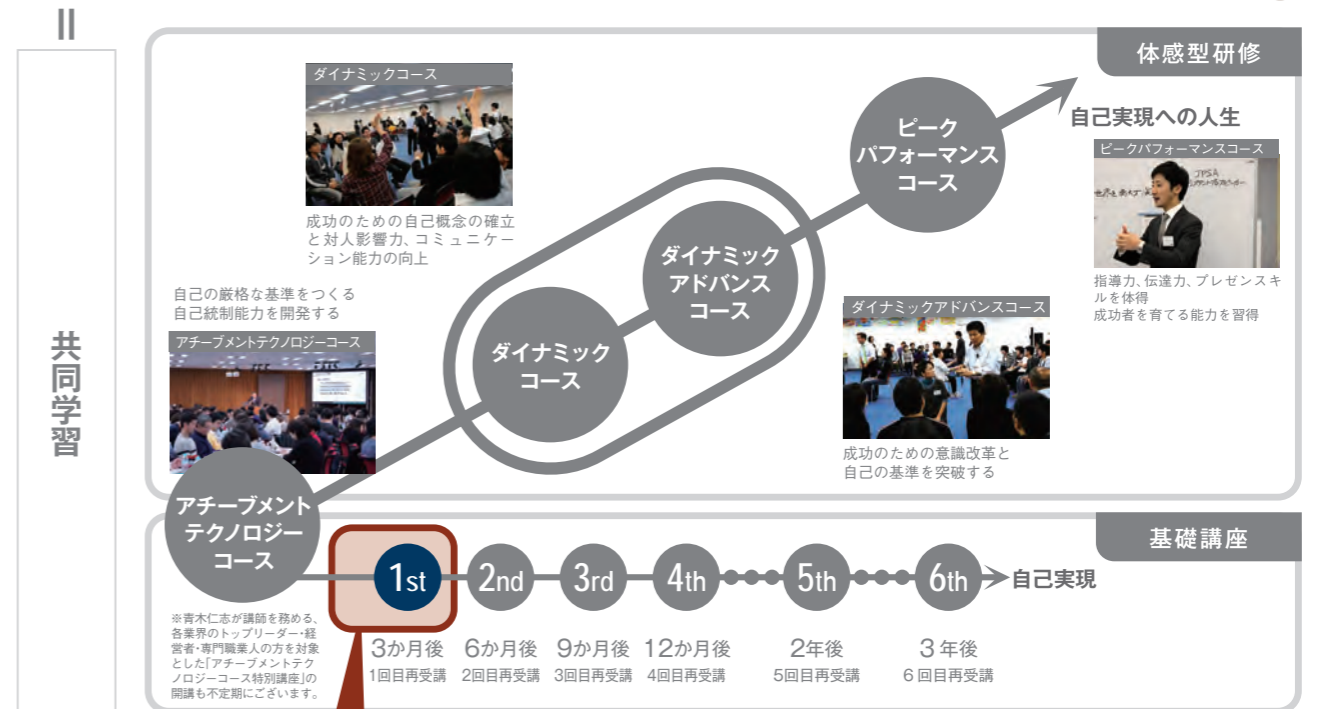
II

共同学習

体感型研修

自己実現への人生

ダイナミックコース

成功のための自己概念の確立と対人影響力、コミュニケーション能力の向上

ピークパフォーマンスコース

ピークパフォーマンスコース

指導力、伝達力、プレゼンスキルを体得
成功者を育てる能力を習得

ダイナミックアドバンスコース

自己の厳格な基準をつくる
自己統制能力を開発する

アチーブメントテクノロジーコース

ダイナミックコース

ダイナミックアドバンスコース

成功のための意識改革と
自己の基準を突破する

アチーブメントテクノロジーコース

基礎講座

1st　2nd　3rd　4th　5th　6th　自己実現

3か月後 1回目再受講
6か月後 2回目再受講
9か月後 3回目再受講
12か月後 4回目再受講
2年後 5回目再受講
3年後 6回目再受講

※青木仁志が講師を務める、各業界のトップリーダー・経営者・専門職業人の方を対象とした「アチーブメントテクノロジーコース特別講座」の開講も不定期にございます。